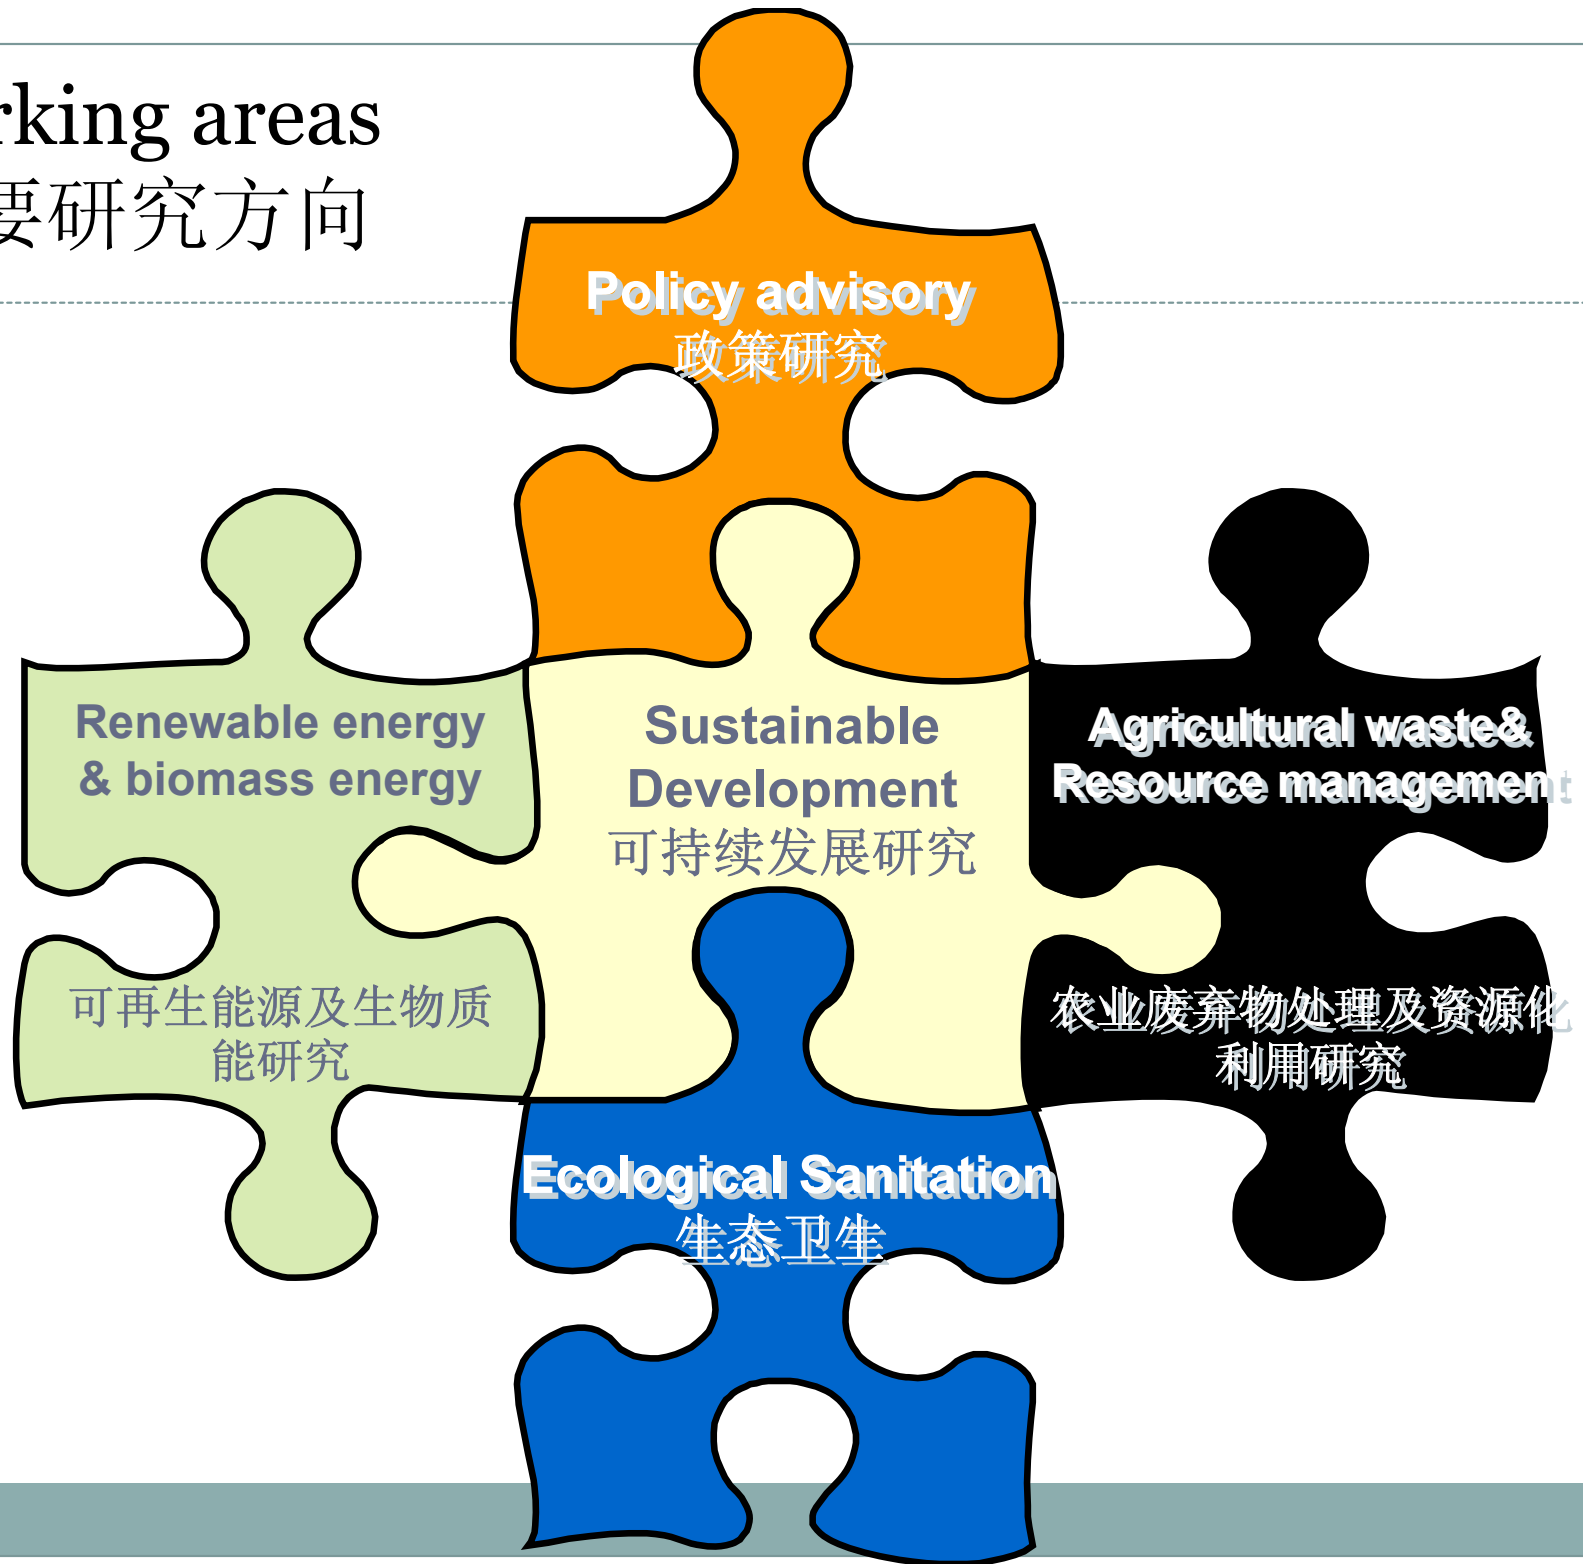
rking areas
要研究方向

Policy advisory
政策研究

Renewable energy & biomass energy
可再生能源及生物质能研究

Sustainable Development
可持续发展研究

Agricultural waste& Resource management
农业废弃物处理及资源化利用研究

Ecological Sanitation
生态卫生